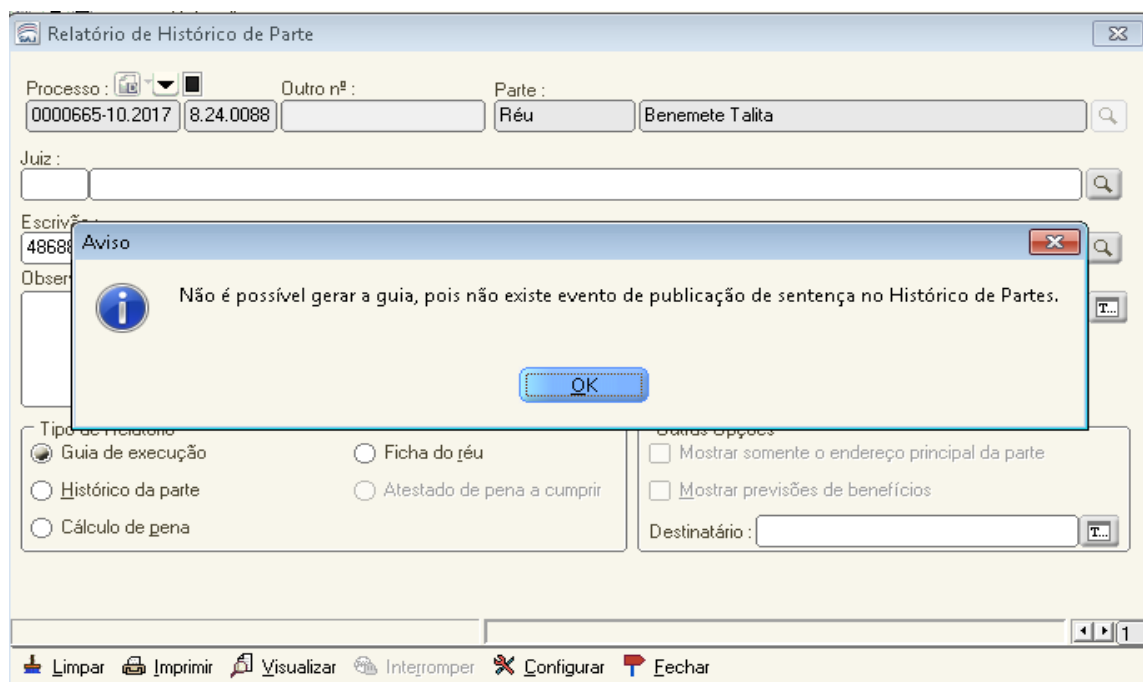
Relatório de Histórico de Parte

Processo :
0000665-10.2017 8.24.0088

Outro nº :

Parte :
Réu Benemete Talita

Juiz :

Escriv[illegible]
4868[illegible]

Obser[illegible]

Aviso

Não é possível gerar a guia, pois não existe evento de publicação de sentença no Histórico de Partes.

OK

Tipo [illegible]
Guia de execução
Ficha do réu
Histórico da parte
Atestado de pena a cumprir
Cálculo de pena

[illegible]
Mostrar somente o endereço principal da parte
Mostrar previsões de benefícios
Destinatário :

1

Limpar Imprimir Visualizar Interromper Configurar Fechar